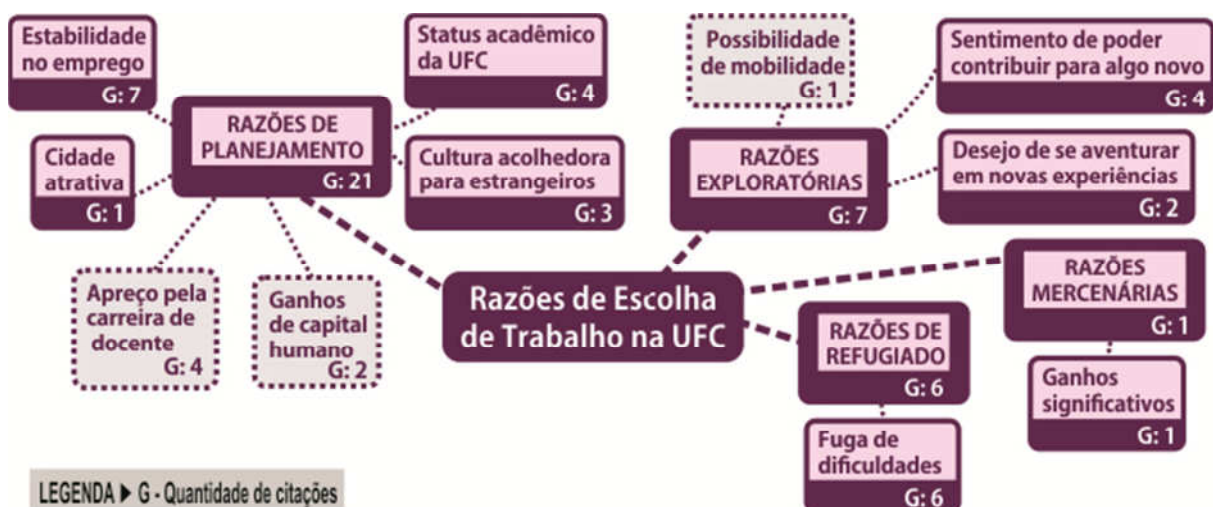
Estabilidade no emprego
G: 7

Status acadêmico da UFC
G: 4

Possibilidade de mobilidade
G: 1

Sentimento de poder contribuir para algo novo
G: 4

RAZÕES DE PLANEJAMENTO
G: 21

Cidade atrativa
G: 1

Cultura acolhedora para estrangeiros
G: 3

RAZÕES EXPLORATÓRIAS
G: 7

Desejo de se aventurar em novas experiências
G: 2

Apreço pela carreira de docente
G: 4

Ganhos de capital humano
G: 2

Razões de Escolha de Trabalho na UFC

RAZÕES DE REFUGIADO
G: 6

RAZÕES MERCENÁRIAS
G: 1

Ganhos significativos
G: 1

Fuga de dificuldades
G: 6

LEGENDA ▶ G - Quantidade de citações